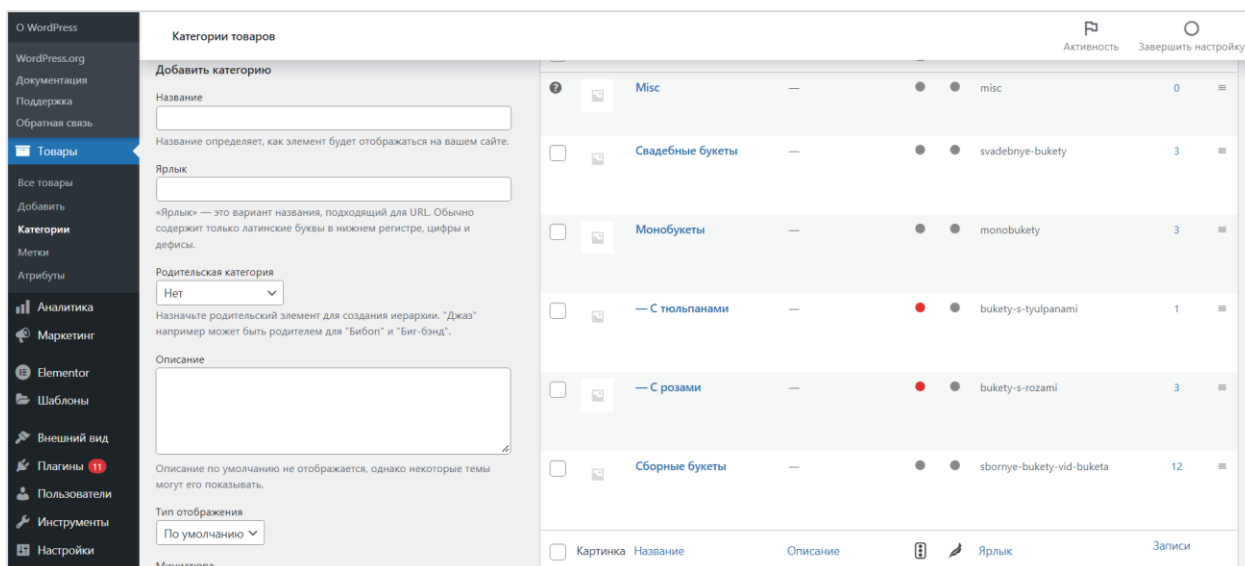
О WordPress
WordPress.org
Документация
Поддержка
Обратная связь
Товары
Все товары
Добавить
Категории
Метки
Атрибуты
Аналитика
Маркетинг
Elementor
Шаблоны
Внешний вид
Плагины 11
Пользователи
Инструменты
Настройки

Категории товаров

Активность
Завершить настройку

Добавить категорию

Название

Название определяет, как элемент будет отображаться на вашем сайте.

Ярлык

«Ярлык» — это вариант названия, подходящий для URL. Обычно содержит только латинские буквы в нижнем регистре, цифры и дефисы.

Родительская категория

Нет

Назначьте родительский элемент для создания иерархии. "Джаз" например может быть родителем для "Бибоп" и "Биг-бэнд".

Описание

Описание по умолчанию не отображается, однако некоторые темы могут его показывать.

Тип отображения

По умолчанию

Миниатюра

| | | | | | | | |
|---|---|---|---|---|---|---|---|
| | | Misc | — | | | misc | 0 |
| | | Свадебные букеты | — | | | svadebnye-bukety | 3 |
| | | Монобукеты | — | | | monobukety | 3 |
| | | — С тюльпанами | — | | | bukety-s-tyulpanami | 1 |
| | | — С розами | — | | | bukety-s-rozami | 3 |
| | | Сборные букеты | — | | | sbornye-bukety-vid-buketa | 12 |
| | Картинка | Название | Описание | | | Ярлык | Записи |